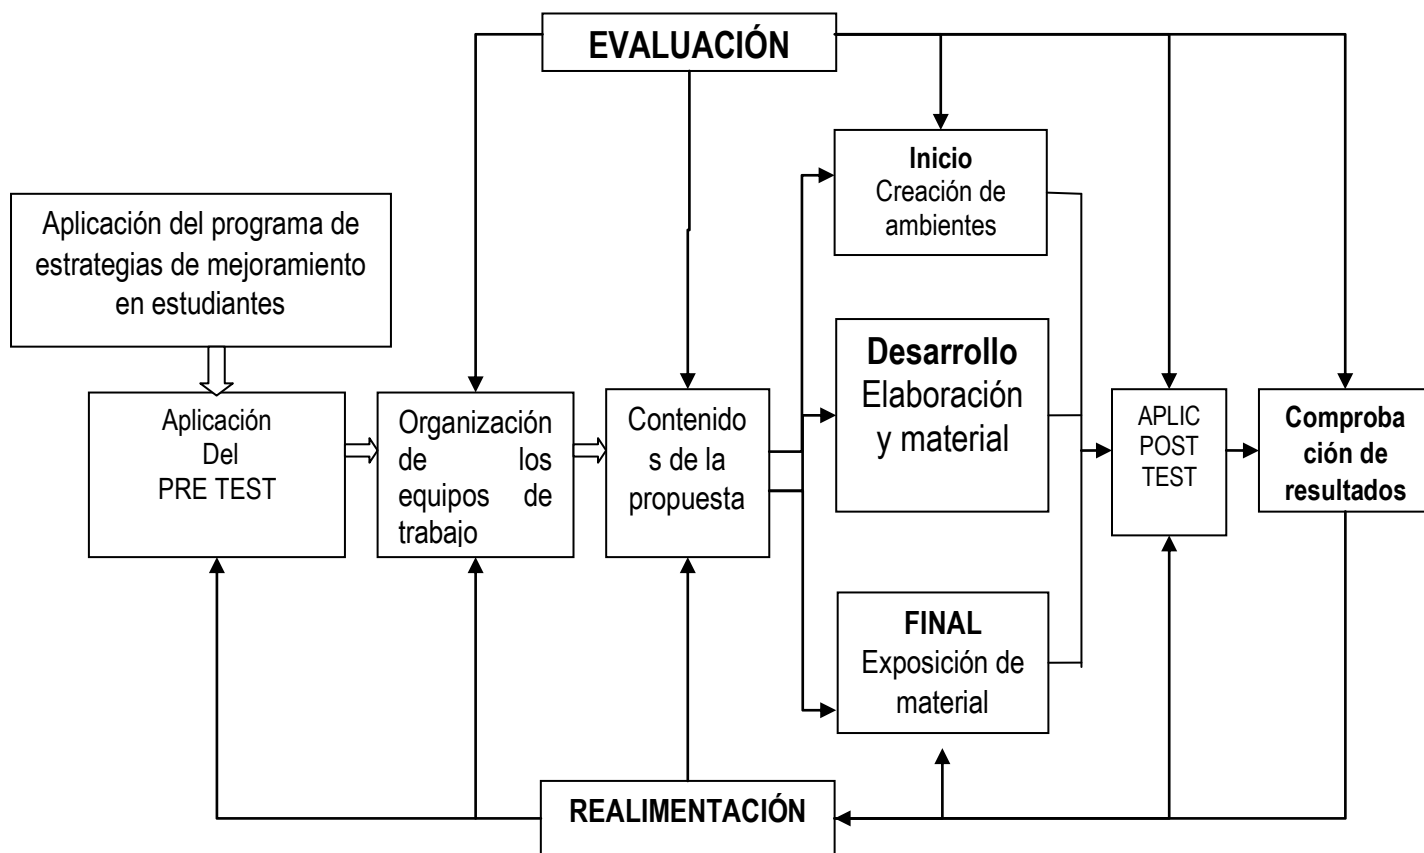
EVALUACIÓN

Aplicación del programa de estrategias de mejoramiento en estudiantes

Aplicación Del PRE TEST

Organización de los equipos de trabajo

Contenidos de la propuesta

Inicio
Creación de ambientes

Desarrollo
Elaboración y material

FINAL
Exposición de material

APLIC POST TEST

Comprobación de resultados

REALIMENTACIÓN